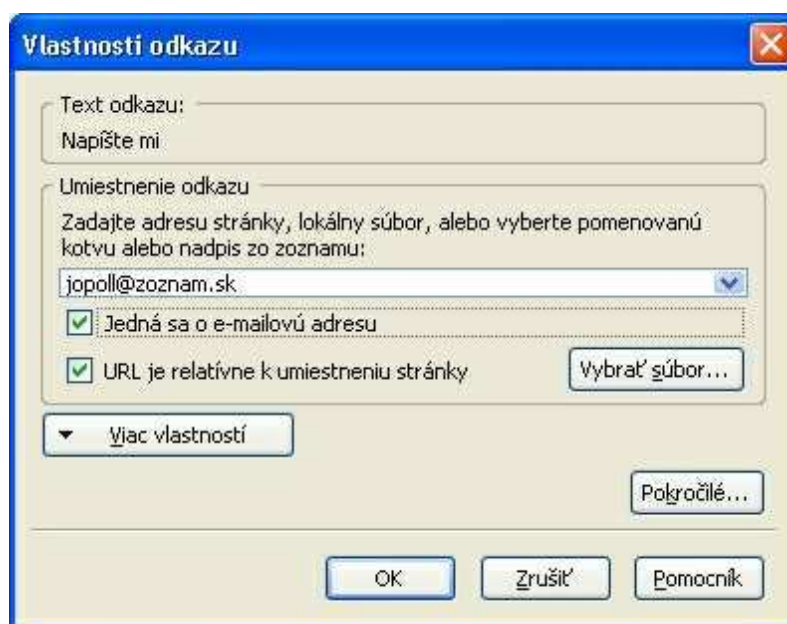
Vlastnosti odkazu

Text odkazu:
Napíšte mi

Umiestnenie odkazu
Zadajte adresu stránky, lokálny súbor, alebo vyberte pomenovanú kotvu alebo nadpis zo zoznamu:
jopoll@zoznam.sk
Jedná sa o e-mailovú adresu
URL je relatívne k umiestneniu stránky
Vybrať súbor...

Viac vlastností

Pokročilé...

OK
Zrušiť
Pomocník